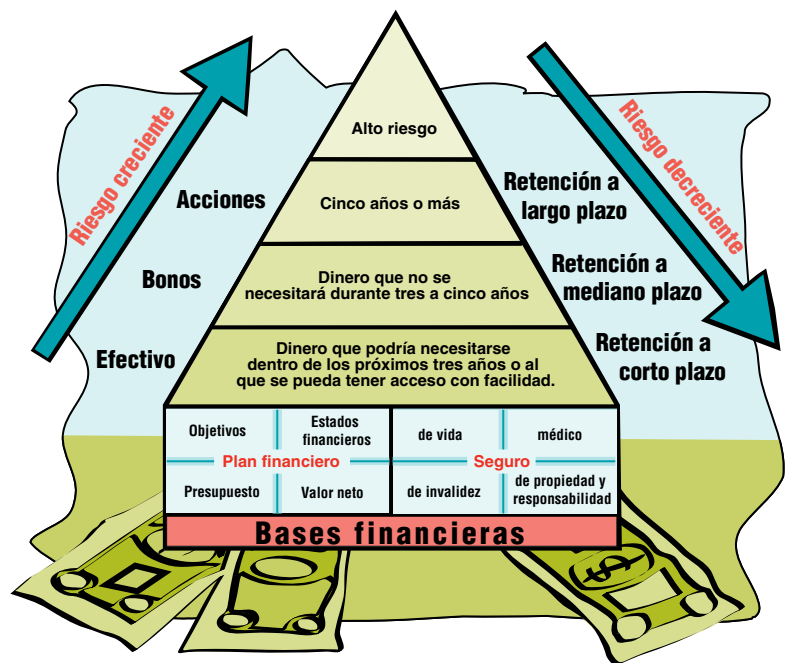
Riesgo creciente

Acciones

Bonos

Efectivo

Alto riesgo

Cinco años o más

Dinero que no se necesitará durante tres a cinco años

Dinero que podría necesitarse dentro de los próximos tres años o al que se pueda tener acceso con facilidad.

Riesgo decreciente

Retención a largo plazo

Retención a mediano plazo

Retención a corto plazo

Objetivos

Estados financieros

Plan financiero

Presupuesto

Valor neto

de vida

médico

Seguro

de invalidez

de propiedad y responsabilidad

Bases financieras